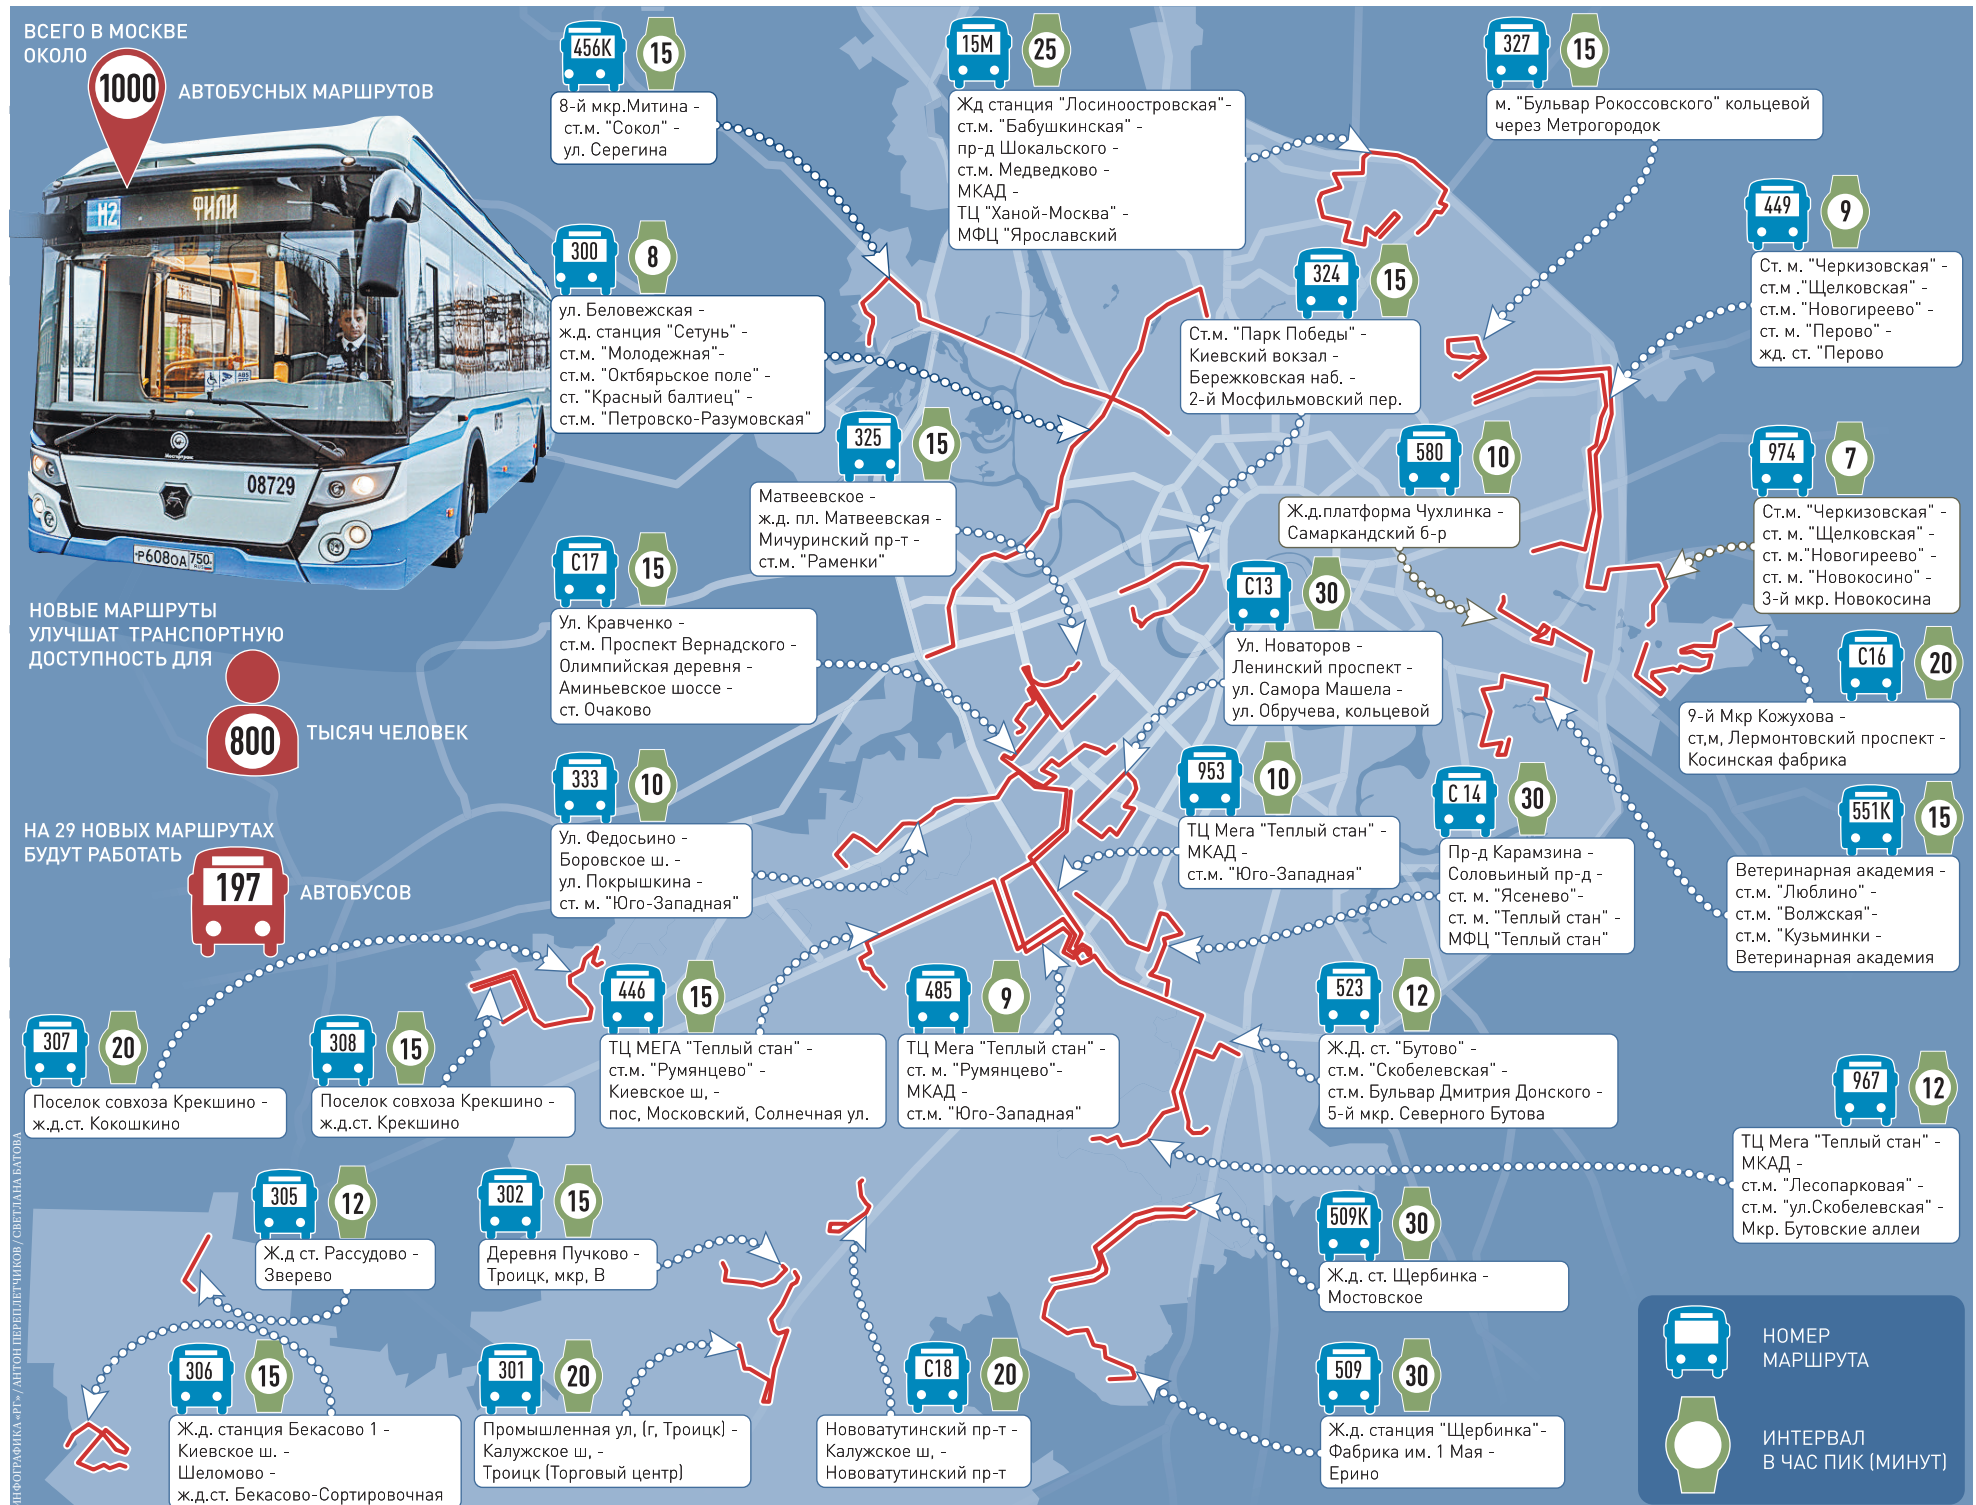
ВСЕГО В МОСКВЕ ОКОЛО 1000 АВТОБУСНЫХ МАРШРУТОВ

Н2 ФИЛИ
08729
Р608ОА 750

НОВЫЕ МАРШРУТЫ УЛУЧШАТ ТРАНСПОРТНУЮ ДОСТУПНОСТЬ ДЛЯ 800 ТЫСЯЧ ЧЕЛОВЕК

НА 29 НОВЫХ МАРШРУТАХ БУДУТ РАБОТАТЬ 197 АВТОБУСОВ

456К 15
8-й мкр.Митина - ст.м. "Сокол" - ул. Серегина

15М 25
Жд станция "Лосиноостровская"- ст.м. "Бабушкинская" - пр-д Шокальского - ст.м. Медведково - МКАД - ТЦ "Ханой-Москва" - МФЦ "Ярославский

327 15
м. "Бульвар Рокоссовского" кольцевой через Метрогородок

449 9
Ст. м. "Черкизовская" - ст.м ."Щелковская" - ст.м. "Новогиреево" - ст. м. "Перово" - жд. ст. "Перово

300 8
ул. Беловежская - ж.д. станция "Сетунь" - ст.м. "Молодежная"- ст.м. "Октябрьское поле" - ст. "Красный балтиец" - ст.м. "Петровско-Разумовская"

324 15
Ст.м. "Парк Победы" - Киевский вокзал - Бережковская наб. - 2-й Мосфильмовский пер.

325 15
Матвеевское - ж.д. пл. Матвеевская - Мичуринский пр-т - ст.м. "Раменки"

580 10
Ж.д.платформа Чухлинка - Самаркандский 6-р

974 7
Ст.м. "Черкизовская" - ст. м. "Щелковская" - ст. м."Новогиреево" - ст. м. "Новокосино" - 3-й мкр. Новокосина

С17 15
Ул. Кравченко - ст.м. Проспект Вернадского - Олимпийская деревня - Аминьевское шоссе - ст. Очаково

С13 30
Ул. Новаторов - Ленинский проспект - ул. Самора Машела - ул. Обручева, кольцевой

С16 20
9-й Мкр Кожухова - ст,м, Лермонтовский проспект - Косинская фабрика

333 10
Ул. Федосьино - Боровское ш. - ул. Покрышкина - ст. м. "Юго-Западная"

953 10
ТЦ Мега "Теплый стан" - МКАД - ст.м. "Юго-Западная"

С 14 30
Пр-д Карамзина - Соловьиный пр-д - ст. м. "Ясенево"- ст. м. "Теплый стан" - МФЦ "Теплый стан"

551К 15
Ветеринарная академия - ст.м. "Люблино" - ст.м. "Волжская"- ст.м. "Кузьминки - Ветеринарная академия

307 20
Поселок совхоза Крекшино - ж.д.ст. Кокошкино

308 15
Поселок совхоза Крекшино - ж.д.ст. Крекшино

446 15
ТЦ МЕГА "Теплый стан" - ст.м. "Румянцево" - Киевское ш, - пос, Московский, Солнечная ул.

485 9
ТЦ Мега "Теплый стан" - ст. м. "Румянцево"- МКАД - ст.м. "Юго-Западная"

523 12
Ж.Д. ст. "Бутово" - ст.м. "Скобелевская" - ст.м. Бульвар Дмитрия Донского - 5-й мкр. Северного Бутова

967 12
ТЦ Мега "Теплый стан" - МКАД - ст.м. "Лесопарковая" - ст.м. "ул.Скобелевская" - Мкр. Бутовские аллеи

305 12
Ж.д ст. Рассудово - Зверево

302 15
Деревня Пучково - Троицк, мкр, В

509К 30
Ж.д. ст. Щербинка - Мостовское

306 15
Ж.д. станция Бекасово 1 - Киевское ш. - Шеломово - ж.д.ст. Бекасово-Сортировочная

301 20
Промышленная ул, (г, Троицк) - Калужское ш, - Троицк (Торговый центр)

С18 20
Нововатутинский пр-т - Калужское ш, - Нововатутинский пр-т

509 30
Ж.д. станция "Щербинка"- Фабрика им. 1 Мая - Ерино

НОМЕР МАРШРУТА
ИНТЕРВАЛ В ЧАС ПИК (МИНУТ)

ИНФОГРАФИКА «РГ» / АНТОН ПЕРЕПЛЕТЧИКОВ / СВЕТЛАНА БАТОВА